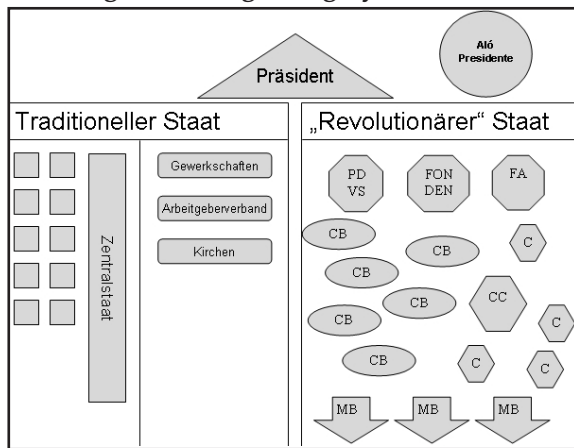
Präsident

Aló Presidente

Traditioneller Staat

Zentralstaat

Gewerkschaften

Arbeitgeberverband

Kirchen

„Revolutionärer" Staat

PD VS

FON DEN

FA

CB

CB

C

CB

CB

CC

CB

C

CB

C

C

MB

MB

MB